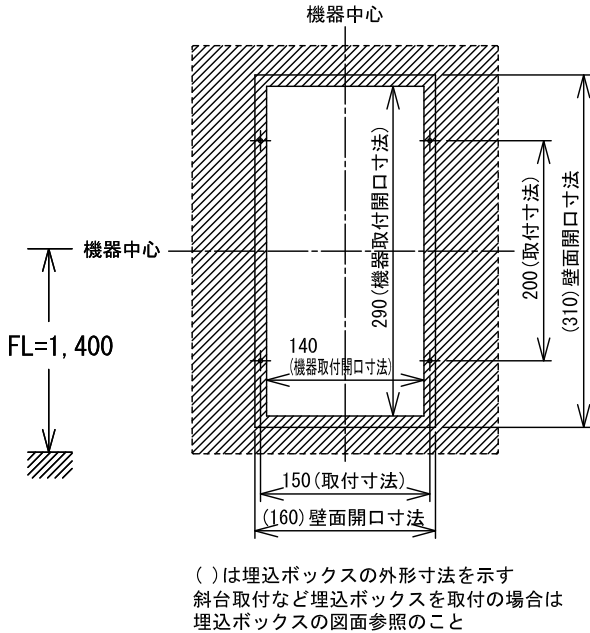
機器中心

機器中心

290(機器取付開口寸法)

200(取付寸法)

(310)壁面開口寸法

FL=1,400

140
(機器取付開口寸法)

150(取付寸法)

(160)壁面開口寸法

( )は埋込ボックスの外形寸法を示す
斜台取付など埋込ボックスを取付の場合は
埋込ボックスの図面参照のこと